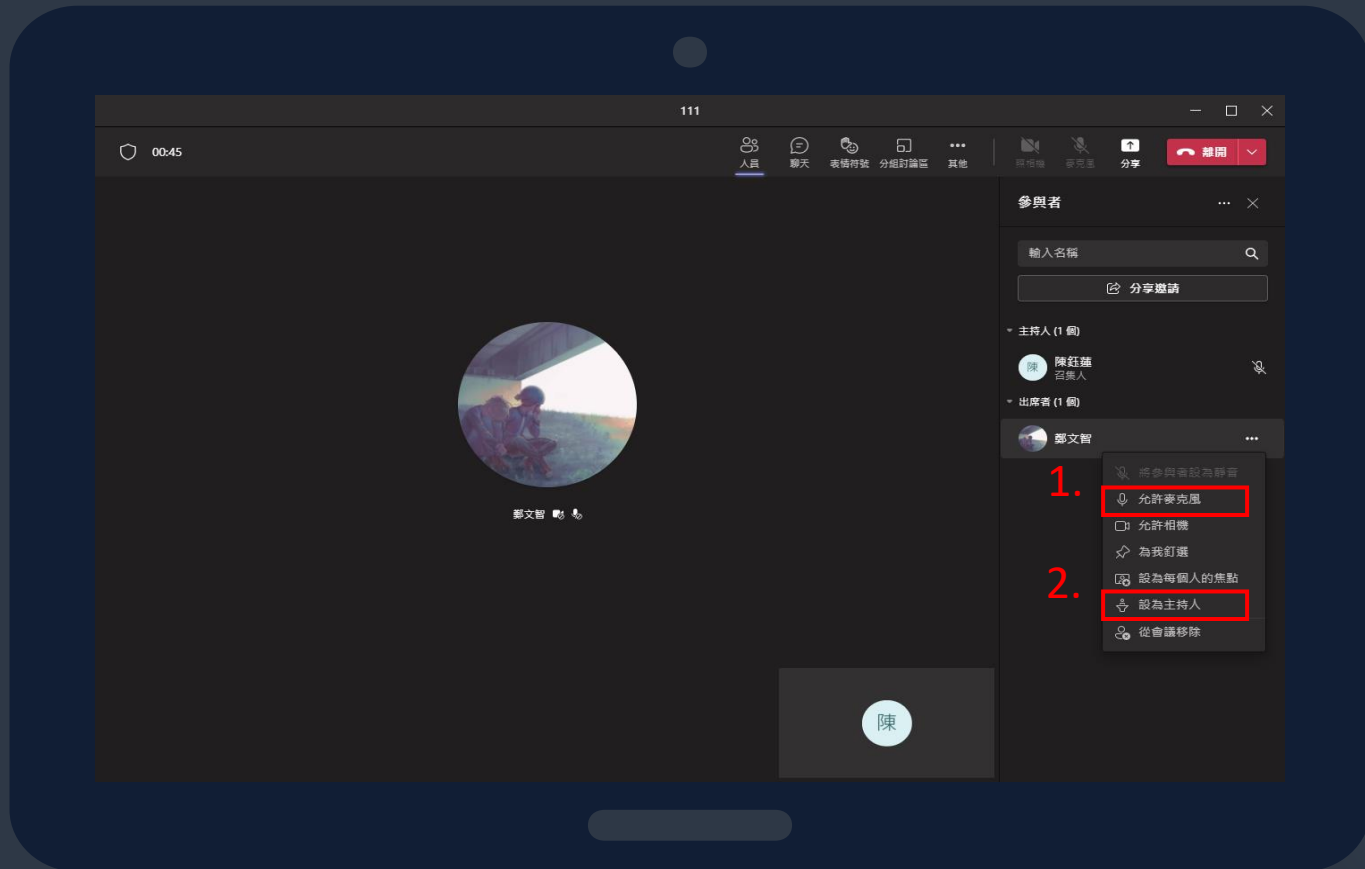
111

00:45

人員 聊天 表情符號 分組討論區 其他 照相機 麥克風 分享 離開

參與者

輸入名稱

分享邀請

主持人 (1 個)

陳鈺蓮
召集人

出席者 (1 個)

鄭文智

將參與者設為靜音

1.

允許麥克風

允許相機

為我釘選

2.

設為每個人的焦點

設為主持人

從會議移除

鄭文智

陳